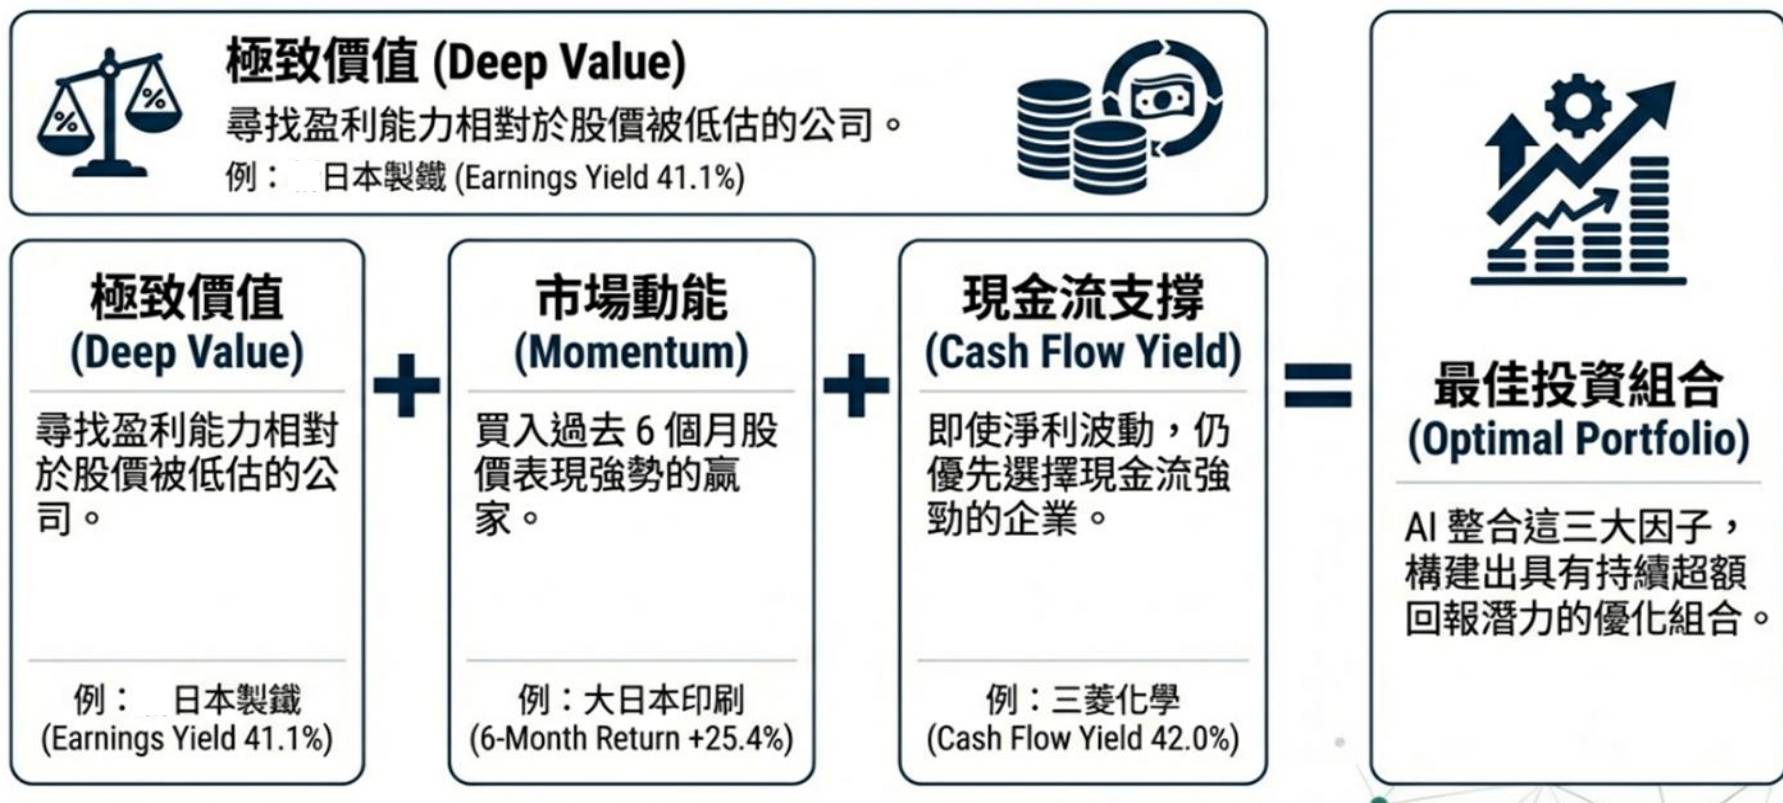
極致價值 (Deep Value)
尋找盈利能力相對於股價被低估的公司。
例：日本製鐵 (Earnings Yield 41.1%)

極致價值 (Deep Value)
尋找盈利能力相對於股價被低估的公司。
例：日本製鐵 (Earnings Yield 41.1%)

+

市場動能 (Momentum)
買入過去 6 個月股價表現強勢的贏家。
例：大日本印刷 (6-Month Return +25.4%)

+

現金流支撐 (Cash Flow Yield)
即使淨利波動，仍優先選擇現金流強勁的企業。
例：三菱化學 (Cash Flow Yield 42.0%)

=

最佳投資組合 (Optimal Portfolio)
AI 整合這三大因子，構建出具有持續超額回報潛力的優化組合。